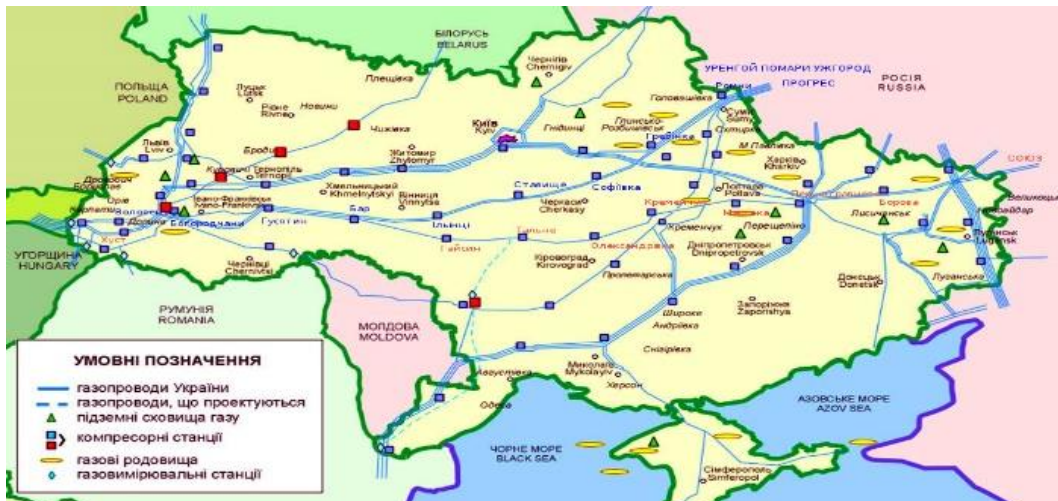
БІЛОРУСЬ
BELARUS

ПОЛЬЩА
POLAND

РОСІЯ
RUSSIA

УРЕНГОЙ ПОМАРИ УЖГОРОД

ПРОГРЕС

Чернігів
Chernigiv

Луцьк
Lutsk

Рівне
Rivne

Новини

Ллещівка

Чижівка

Київ
Kyiv

Гнідинці

Глинсько-Розбишівське

Головашівка

Суми
Sumy

Охтирка

Гребінка

Львів
Lviv

Броди

Житомир
Zhytomyr

Тернопіль
Ternopil

Хмельницький
Khmelnytsky

Вінниця
Vinnytsia

Бар

Дрогобич

Івано-Франківськ
Ivano-Frankivsk

Богородчани

Гусятин

Хуст

Ужгород

Долина

Ільнці

Стадище

Софіївка

Черкаси
Cherkasy

Кременчук

Полтава
Poltava

Шебелинка

Харків
Kharkiv

Пересечне

Боровe

Лисичанськ

Луганськ
Lugansk

Сокіл

Валуйки

Новопсков

Гайсин

Тальне

Олександрівка

Кіровоград
Kirovograd

Дніпропетровськ
Dnipropetrovsk

Пролетарська

Чернівці
Chernivtsi

УГОРЩИНА
HUNGARY

РУМУНІЯ
ROMANIA

МОЛДОВА
MOLDOVA

Донецьк
Donetsk

Запоріжжя
Zaporizhia

Широке

Андріївка

Снігурівка

Миколаїв
Mykolayiv

Херсон

Одеса

Ананьїв

Луганськ

АЗОВСЬКЕ МОРЕ
AZOV SEA

ЧОРНЕ МОРЕ
BLACK SEA

Сімферополь
Simferopol

УМОВНІ ПОЗНАЧЕННЯ
газопроводи України
газопроводи, що проектуються
підземні сховища газу
компресорні станції
газові родовища
газовимірювальні станції